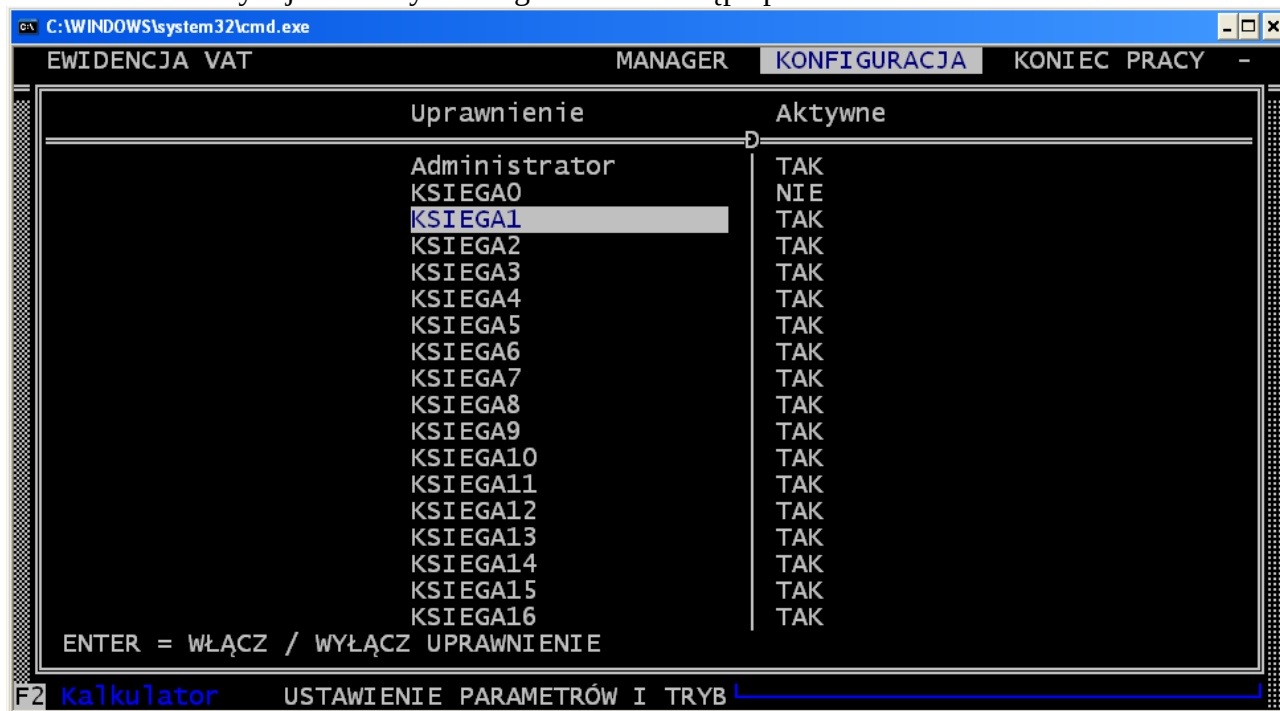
C:\WINDOWS\system32\cmd.exe

EWIDENCJA VAT MANAGER KONFIGURACJA KONIEC PRACY -

| Uprawnienie | Aktywne |
|---|---|
| Administrator | TAK |
| KSIEGA0 | NIE |
| KSIEGA1 | TAK |
| KSIEGA2 | TAK |
| KSIEGA3 | TAK |
| KSIEGA4 | TAK |
| KSIEGA5 | TAK |
| KSIEGA6 | TAK |
| KSIEGA7 | TAK |
| KSIEGA8 | TAK |
| KSIEGA9 | TAK |
| KSIEGA10 | TAK |
| KSIEGA11 | TAK |
| KSIEGA12 | TAK |
| KSIEGA13 | TAK |
| KSIEGA14 | TAK |
| KSIEGA15 | TAK |
| KSIEGA16 | TAK |

ENTER = WŁĄCZ / WYŁĄCZ UPRAWNIENIE

F2 Kalkulator USTAWIENIE PARAMETRÓW I TRYB